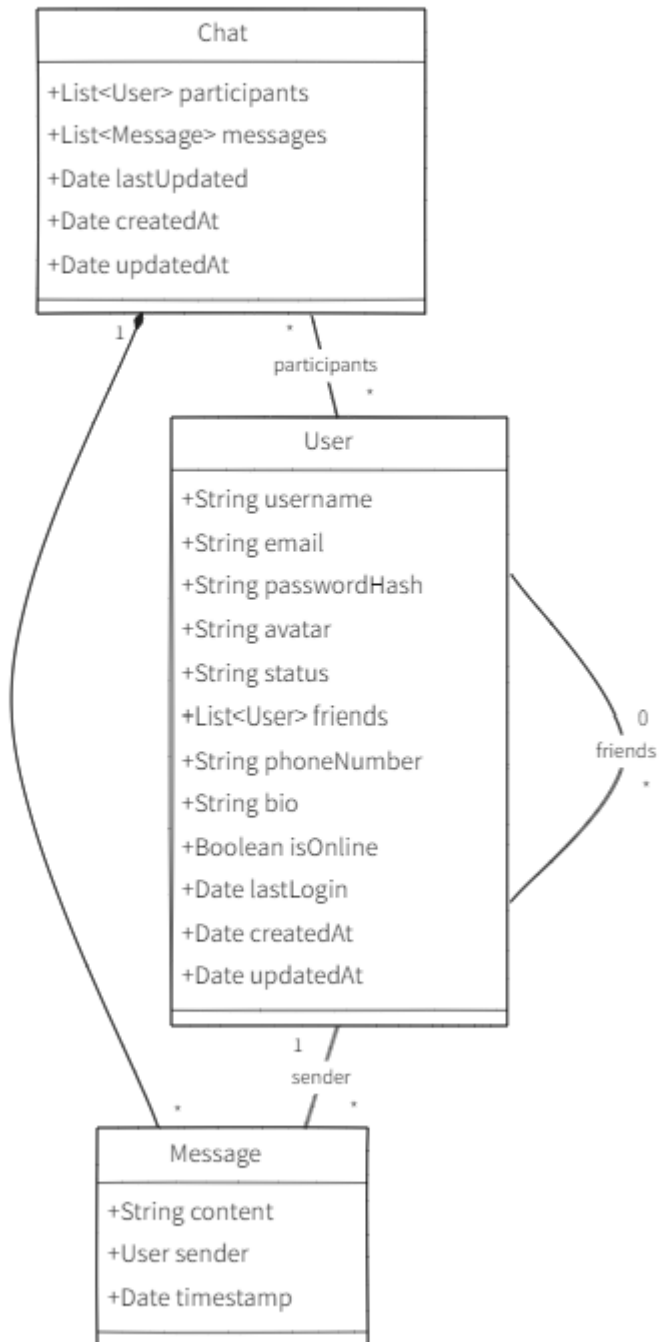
Chat

+List<User> participants
+List<Message> messages
+Date lastUpdated
+Date createdAt
+Date updatedAt

1
*
participants
*

User

+String username
+String email
+String passwordHash
+String avatar
+String status
+List<User> friends
+String phoneNumber
+String bio
+Boolean isOnline
+Date lastLogin
+Date createdAt
+Date updatedAt

0
friends
*

1
sender
*
*

Message

+String content
+User sender
+Date timestamp